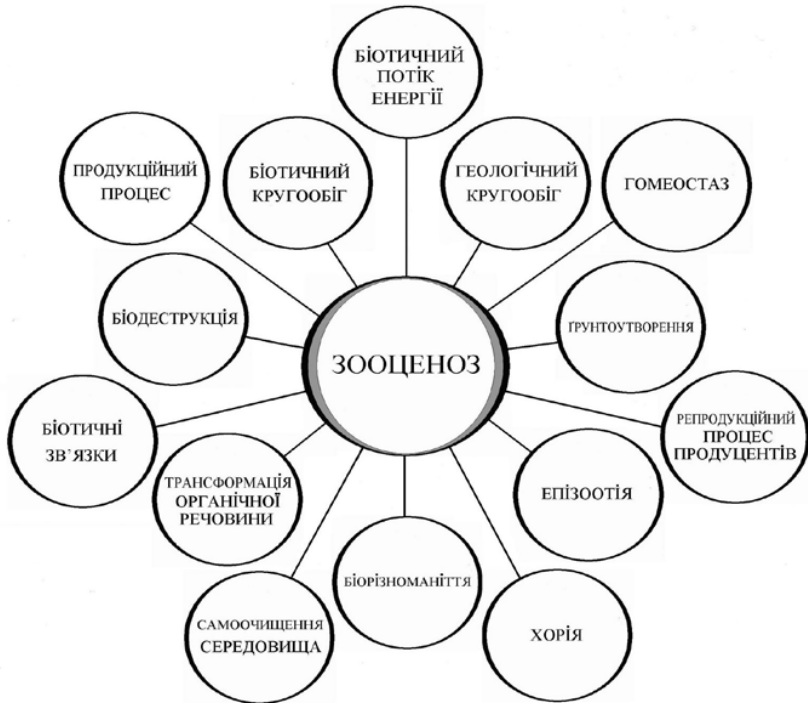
ЗООЦЕНОЗ

БІОТИЧНИЙ ПОТІК ЕНЕРГІЇ

ГЕОЛОГІЧНИЙ КРУГООБІГ

ГОМЕОСТАЗ

ҐРУНТОУТВОРЕННЯ

РЕПРОДУКЦІЙНИЙ ПРОЦЕС ПРОДУЦЕНТІВ

ЕПІЗООТІЯ

ХОРІЯ

БІОРІЗНОМАНІТТЯ

САМООЧИЩЕННЯ СЕРЕДОВИЩА

ТРАНСФОРМАЦІЯ ОРГАНІЧНОЇ РЕЧОВИНИ

БІОТИЧНІ ЗВ`ЯЗКИ

БІОДЕСТРУКЦІЯ

ПРОДУКЦІЙНИЙ ПРОЦЕС

БІОТИЧНИЙ КРУГООБІГ